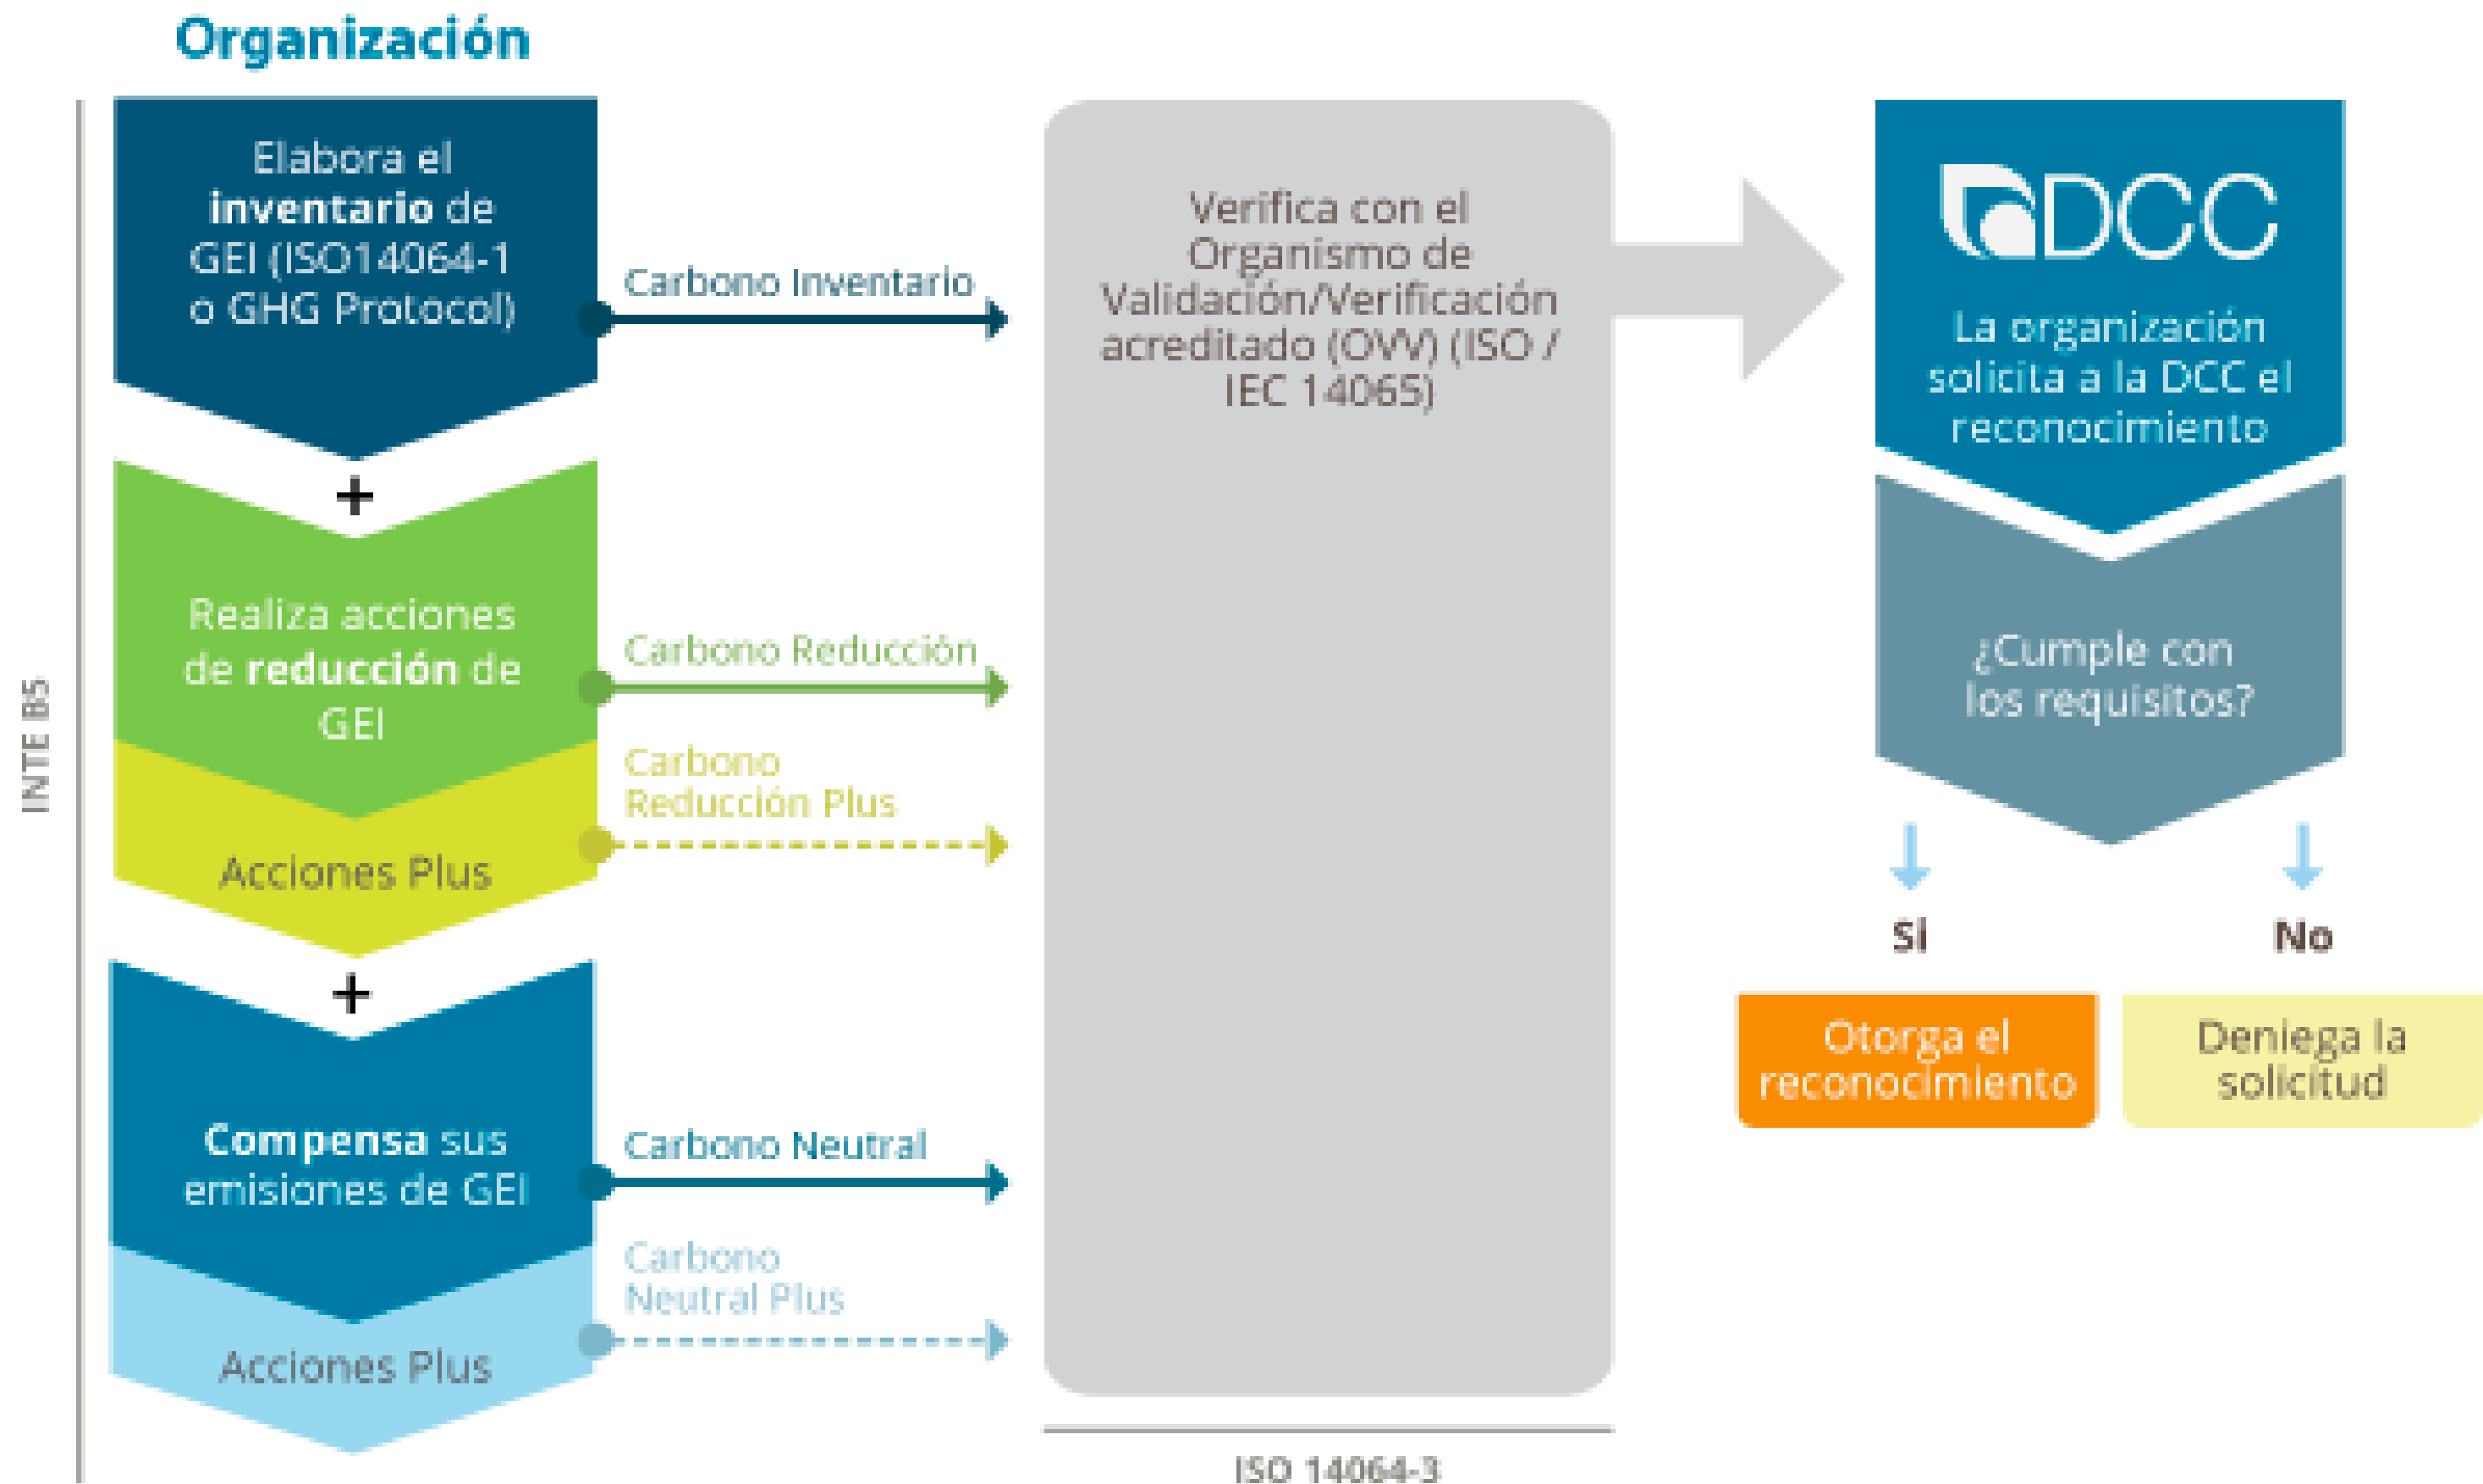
Organización

INTE B5

Elabora el inventario de GEI (ISO14064-1 o GHG Protocol)

Carbono Inventario

+

Realiza acciones de reducción de GEI

Carbono Reducción

Acciones Plus

Carbono Reducción Plus

+

Compensa sus emisiones de GEI

Carbono Neutral

Acciones Plus

Carbono Neutral Plus

Verifica con el Organismo de Validación/Verificación acreditado (OVV) (ISO / IEC 14065)

ISO 14064-3

DCC

La organización solicita a la DCC el reconocimiento

¿Cumple con los requisitos?

Sí

No

Otorga el reconocimiento

Deniega la solicitud